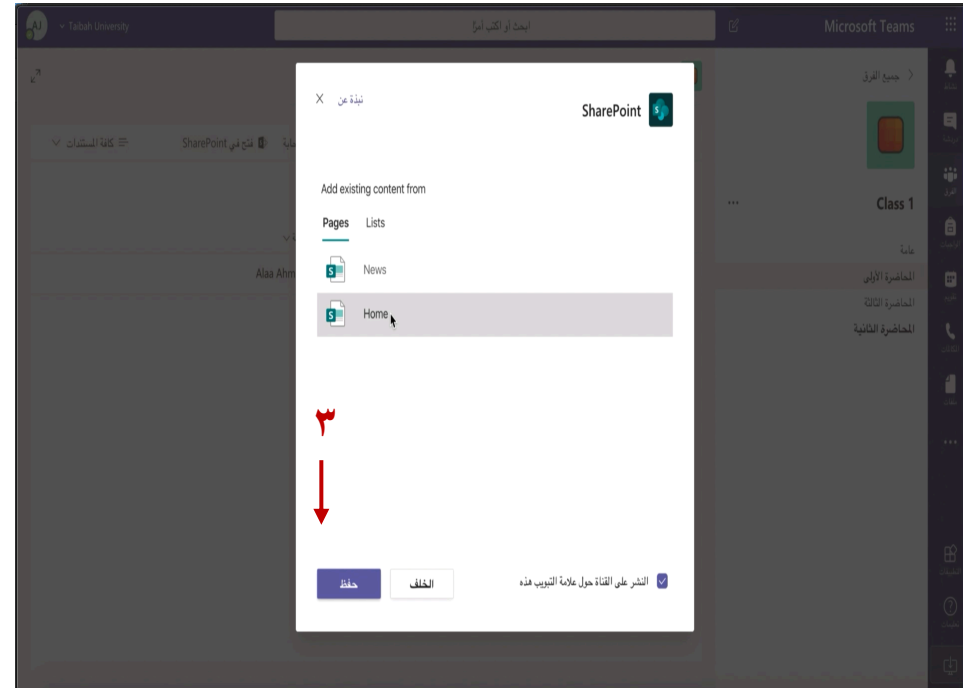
Taibah University

ابحث أو اكتب أمرًا

Microsoft Teams

جميع الفرق

Class 1

عامة

المحاضرة الأولى

المحاضرة الثالثة

المحاضرة الثانية

كافة المستندات

فتح في SharePoint

Alaa Ahm

نبذة عن X

SharePoint

Add existing content from

Pages Lists

News

Home

٣

النشر على القناة حول علامة التبويب هذه

الخلف

حفظ